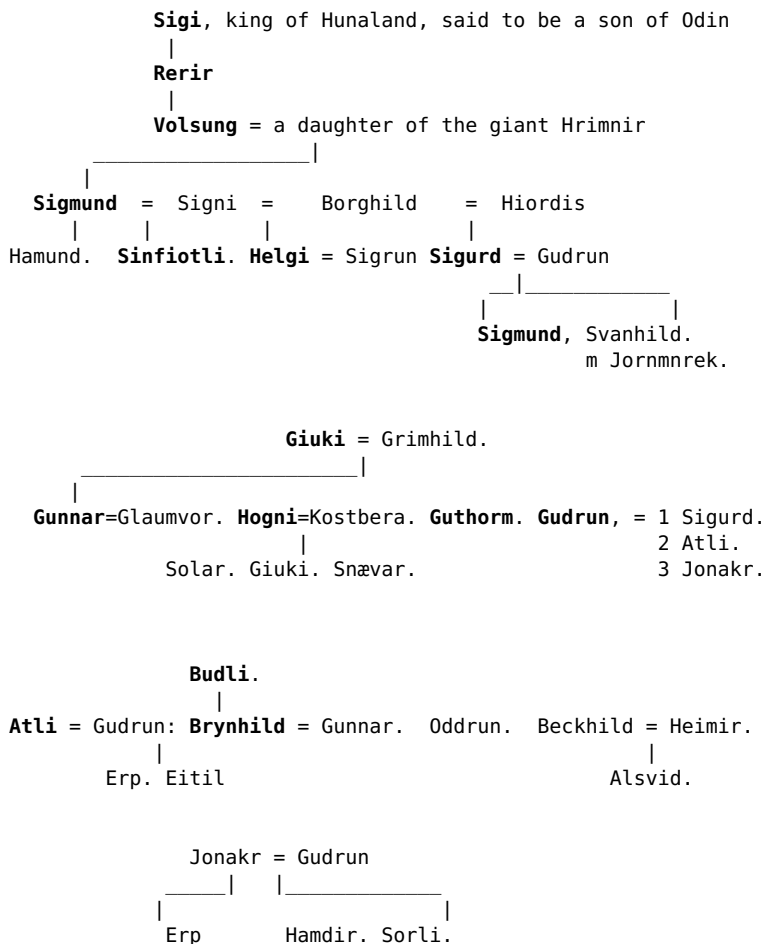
Sigi, king of Hunaland, said to be a son of Odin

Rerir

Volsung = a daughter of the giant Hrimnir

Sigmund = Signi = Borghild = Hiordis

Hamund. Sinfiotli. Helgi = Sigrun Sigurd = Gudrun

Sigmund, Svanhild.
m Jornmnrek.

Giuki = Grimhild.

Gunnar=Glaumvor. Hogni=Kostbera. Guthorm. Gudrun, = 1 Sigurd.
2 Atli.
3 Jonakr.

Solar. Giuki. Snævar.

Budli.

Atli = Gudrun: Brynhild = Gunnar. Oddrun. Beckhild = Heimir.

Erp. Eitil

Alsvid.

Jonakr = Gudrun

Erp Hamdir. Sorli.